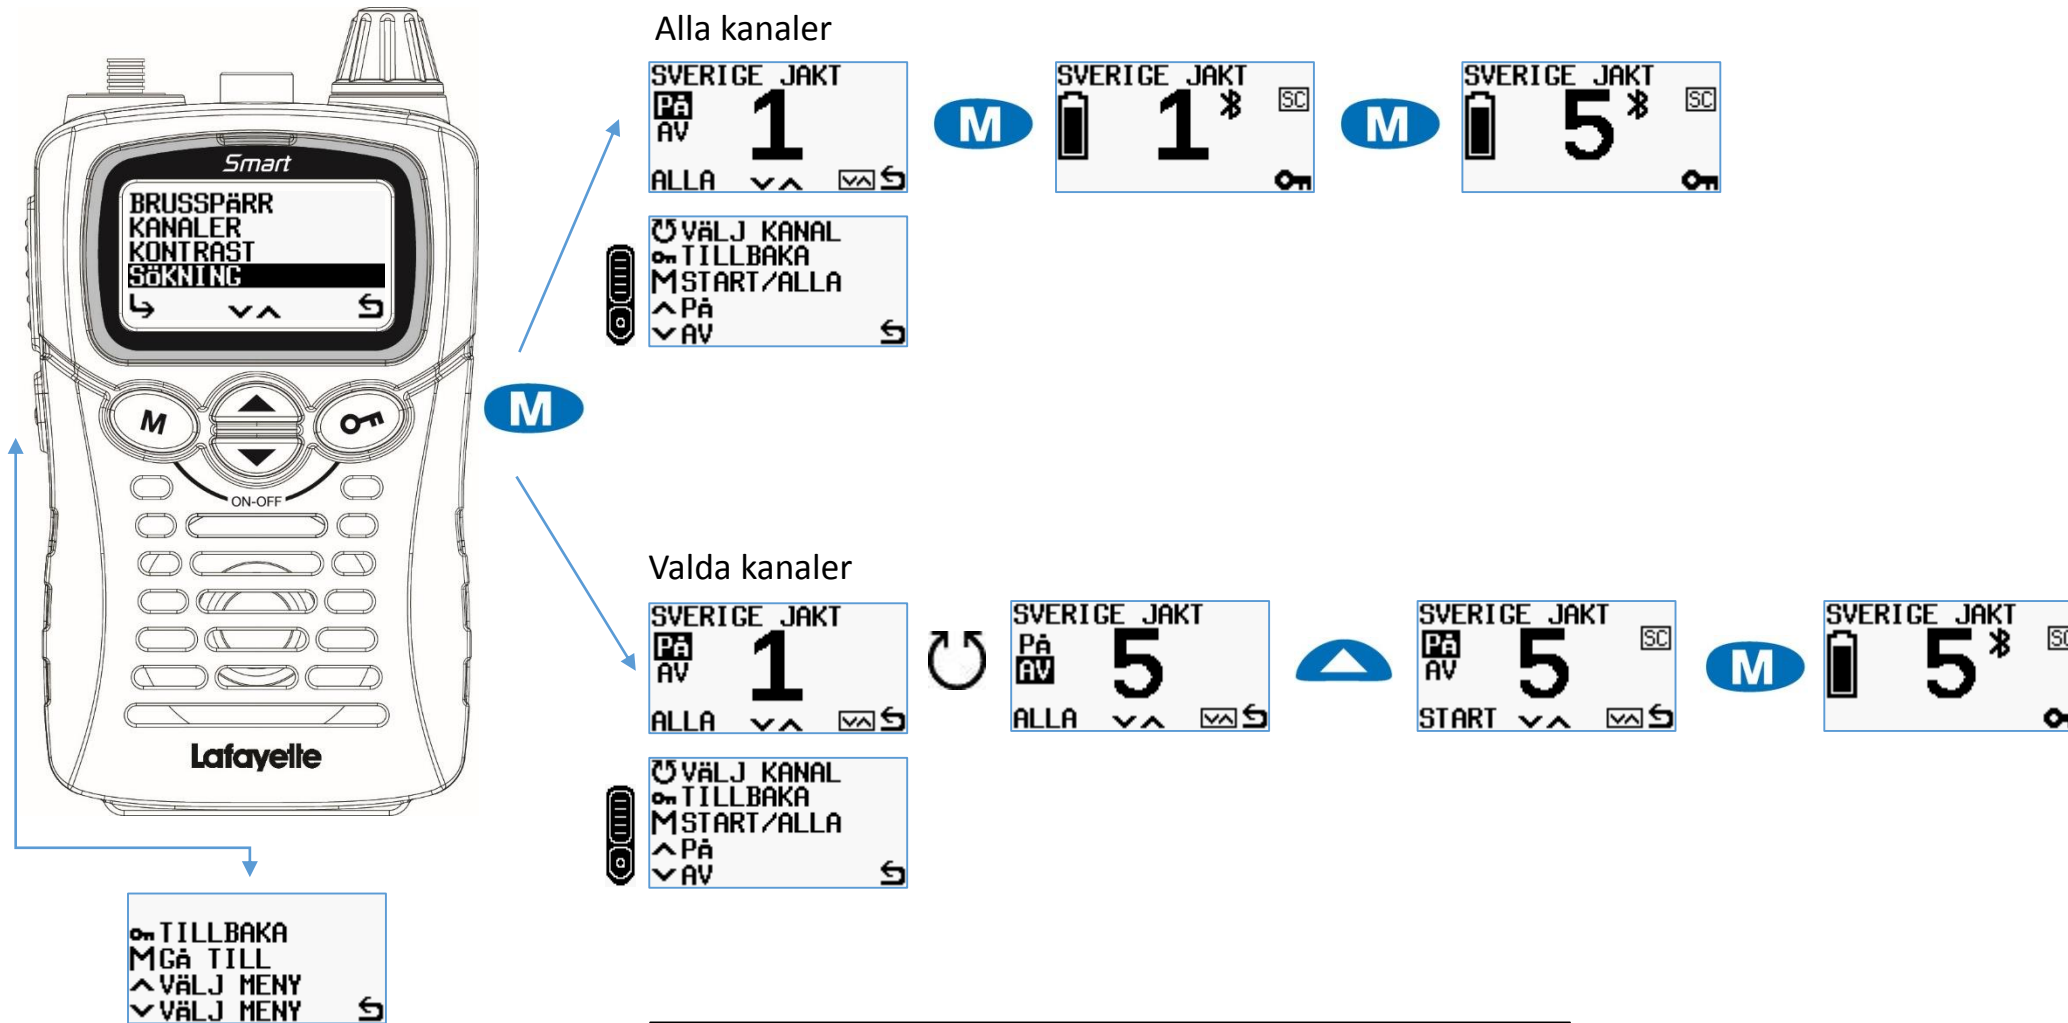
Smart

BRUSSPÄRR
KANALER
KONTRAST
SÖKNING

M

ON-OFF

Lafayette

M

Alla kanaler

SVERIGE JAKT
PÅ
AV
1
ALLA

M

SVERIGE JAKT
1
SC

M

SVERIGE JAKT
5
SC

VÄLJ KANAL
TILLBAKA
M START/ALLA
PÅ
AV

Valda kanaler

SVERIGE JAKT
PÅ
AV
1
ALLA

SVERIGE JAKT
PÅ
AV
5
ALLA

SVERIGE JAKT
SC
PÅ
AV
5
START

M

SVERIGE JAKT
5
SC

VÄLJ KANAL
TILLBAKA
M START/ALLA
PÅ
AV

TILLBAKA
M GÅ TILL
VÄLJ MENY
VÄLJ MENY